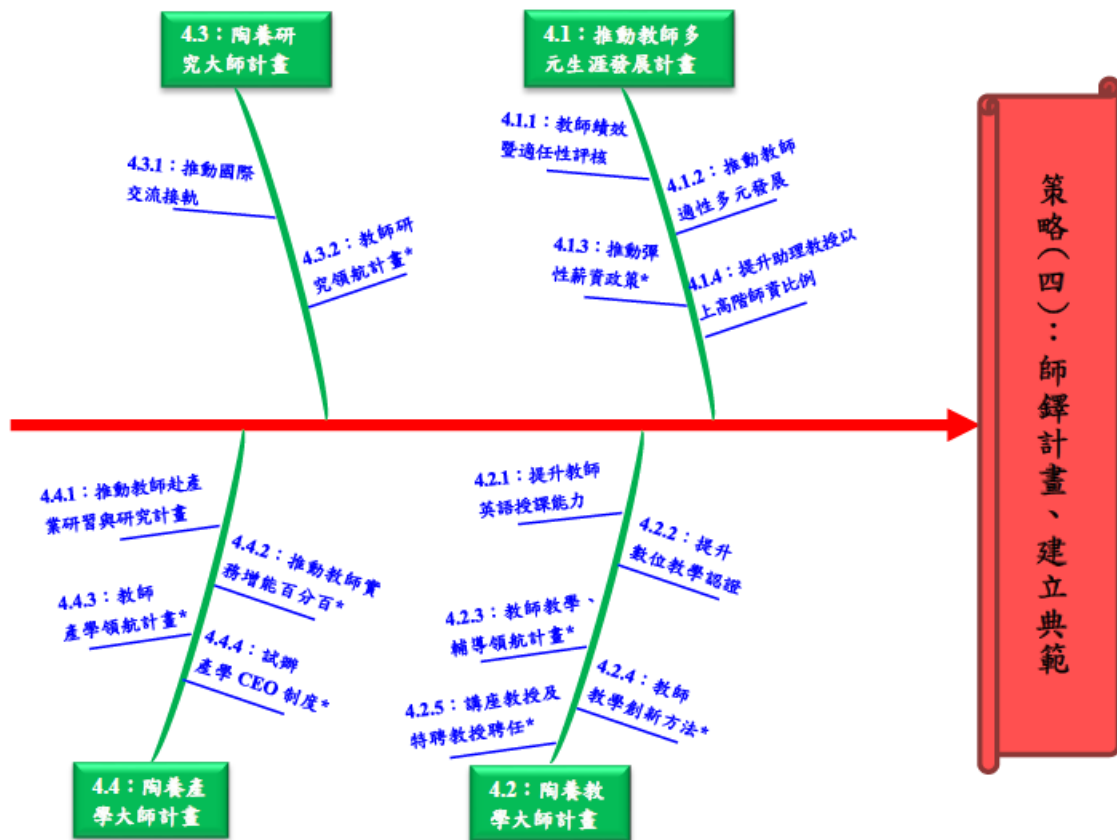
4.3：陶養研究大師計畫

4.3.1：推動國際交流接軌

4.3.2：教師研究領航計畫*

4.1：推動教師多元生涯發展計畫

4.1.1：教師績效暨適任性評核

4.1.2：推動教師適性多元發展

4.1.3：推動彈性薪資政策*

4.1.4：提升助理教授以上高階師資比例

策略（四）：師鐸計畫、建立典範

4.4.1：推動教師赴產業研習與研究計畫

4.4.2：推動教師實務增能百分百*

4.4.3：教師產學領航計畫*

4.4.4：試辦產學CEO制度*

4.4：陶養產學大師計畫

4.2.1：提升教師英語授課能力

4.2.2：提升數位教學認證

4.2.3：教師教學、輔導領航計畫*

4.2.4：教師教學創新方法*

4.2.5：講座教授及特聘教授聘任*

4.2：陶養教學大師計畫